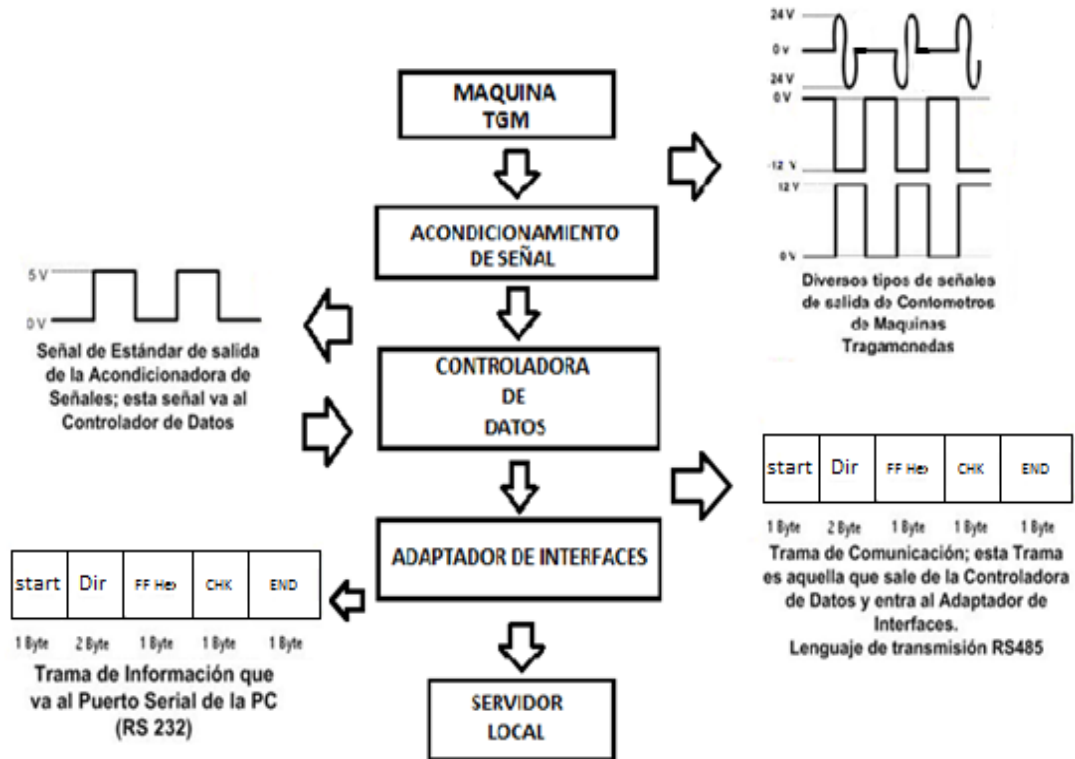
MAQUINA TGM

ACONDICIONAMIENTO DE SEÑAL

CONTROLADORA DE DATOS

ADAPTADOR DE INTERFACES

SERVIDOR LOCAL

24 V
0 V
24 V
0 V
-12 V
12 V
0 V

Diversos tipos de señales de salida de Contometros de Maquinas Tragamonedas

5 V
0 V

Señal de Estándar de salida de la Acondicionadora de Señales; esta señal va al Controlador de Datos

| start | Dir | FF Hex | CHK | END |
|---|---|---|---|---|

1 Byte 2 Byte 1 Byte 1 Byte 1 Byte

Trama de Comunicación; esta Trama es aquella que sale de la Controladora de Datos y entra al Adaptador de Interfaces.
Lenguaje de transmisión RS485

| start | Dir | FF Hex | CHK | END |
|---|---|---|---|---|

1 Byte 2 Byte 1 Byte 1 Byte 1 Byte

Trama de Información que va al Puerto Serial de la PC (RS 232)